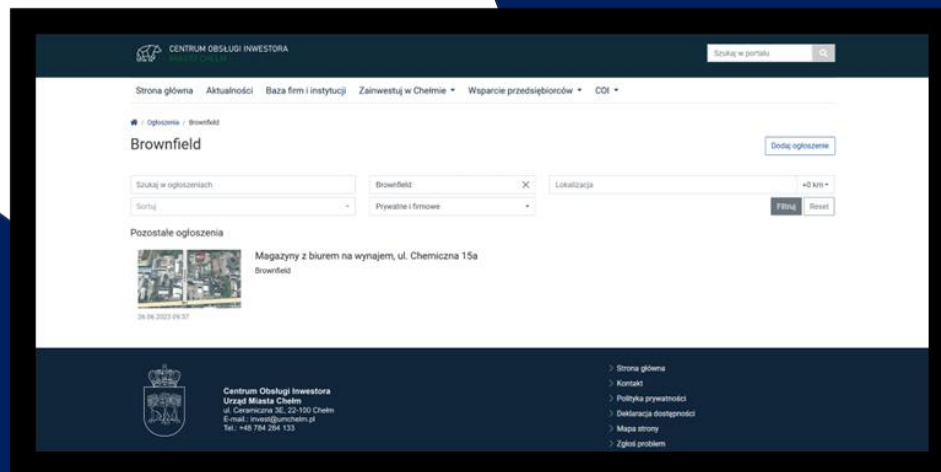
CENTRUM OBSŁUGI INWESTORA
MIASTO CHEŁM

Szukaj w portalu

Strona główna Aktualności Baza firm i instytucji Zainwestuj w Chełmie ▾ Wsparcie przedsiębiorców ▾ COI ▾

Ogłoszenia / Brownfield

Brownfield

Dodaj ogłoszenie

Szukaj w ogłoszeniach
Brownfield ×
Lokalizacja
+0 km ▾
Sortuj
Prywatne i firmowe
Filtruj Reset

Pozostałe ogłoszenia

Magazyny z biurem na wynajem, ul. Chemiczna 15a
Brownfield

26.06.2023 09:37

Centrum Obsługi Inwestora
Urząd Miasta Chełm
ul. Ceramiczna 3E, 22-100 Chełm
E-mail.: invest@umchelm.pl
Tel.: +48 784 284 133

Strona główna
Kontakt
Polityka prywatności
Deklaracja dostępności
Mapa strony
Zgłoś problem